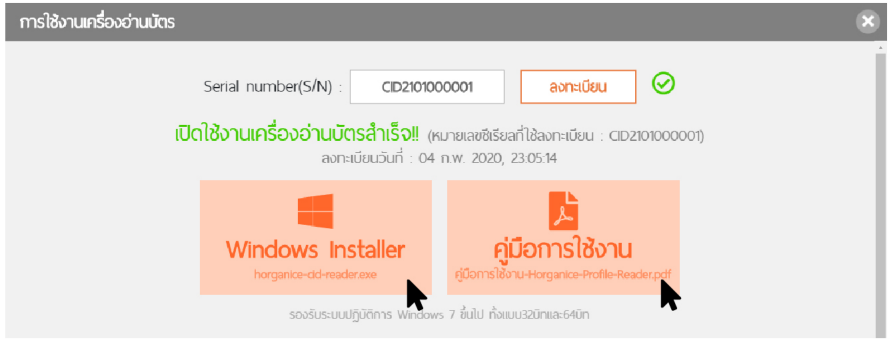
การใช้งานเครื่องอ่านบัตร

Serial number(S/N) : CID2101000001 ลงทะเบียน

เปิดใช้งานเครื่องอ่านบัตรสำเร็จ!! (หมายเลขซีเรียลที่ใช้ลงทะเบียน : CID2101000001)
ลงทะเบียนวันที่ : 04 ก.พ. 2020, 23:05:14

Windows Installer
horganice-cid-reader.exe

คู่มือการใช้งาน
คู่มือการใช้งาน-Horganice-Profile-Reader.pdf

รองรับระบบปฏิบัติการ Windows 7 ขึ้นไป ทั้งแบบ32บิทและ64บิท